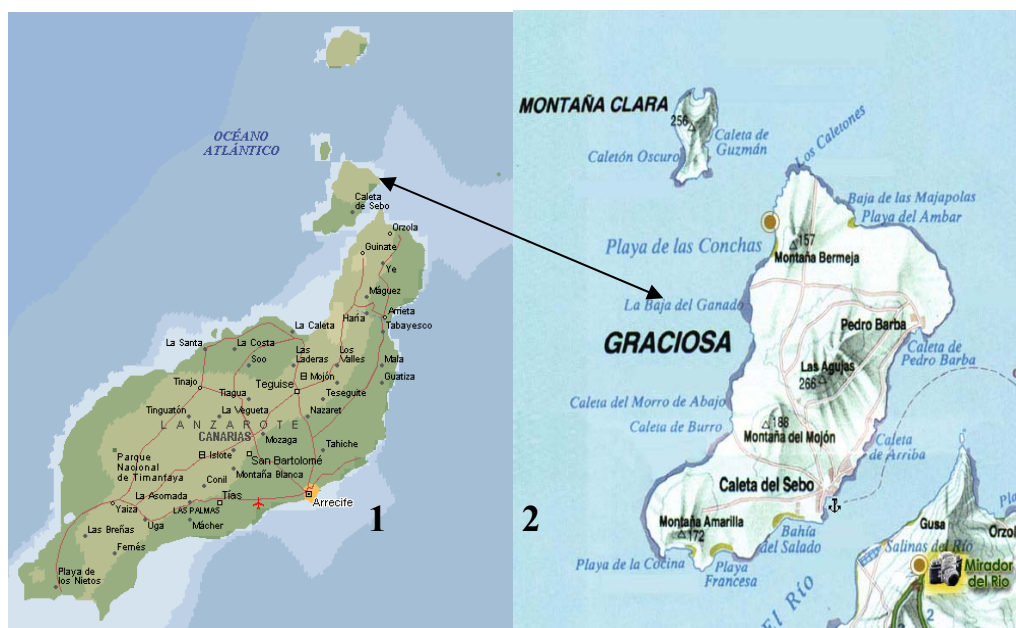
OCÉANO ATLÁNTICO

Caleta de Sebo
Orzola
Guinate
Ye
Máguez
Haría
Arrieta
Tabayesco
La Caleta
La Santa
La Costa
Soo
Las Laderas
Los Valles
Mala
Guatiza
El Mojón
Tinajo
Teguise
Tiagua
Teseguite
Tinguatón
La Vegueta
Nazaret
LANZAROTE
CANARIAS
Mozaga
Tahiche
Parque Nacional de Timanfaya
El Islote
San Bartolomé
Montaña Blanca
Conil
La Asomada
Tías
Arrecife
Yaiza
LAS PALMAS
Uga
Mácher
Las Breñas
Femés
Playa de los Nietos

1

MONTAÑA CLARA
256
Caleta de Guzmán
Caletón Oscuro
Los Caletones
Baja de las Majapolas
Playa del Ambar
Playa de las Conchas
157
Montaña Bermeja
La Baja del Ganado
GRACIOSA
Pedro Barba
Caleta de Pedro Barba
Las Agujas
266
Caleta del Morro de Abajo
188
Caleta de Burro
Montaña del Mojón
Caleta de Arriba
Caleta del Sebo
Montaña Amarilla
172
Bahía del Salado
Gusa
Orzol
Salinas del Río
Playa de la Cocina
Playa Francesa
El Río
Mirador del Río

2